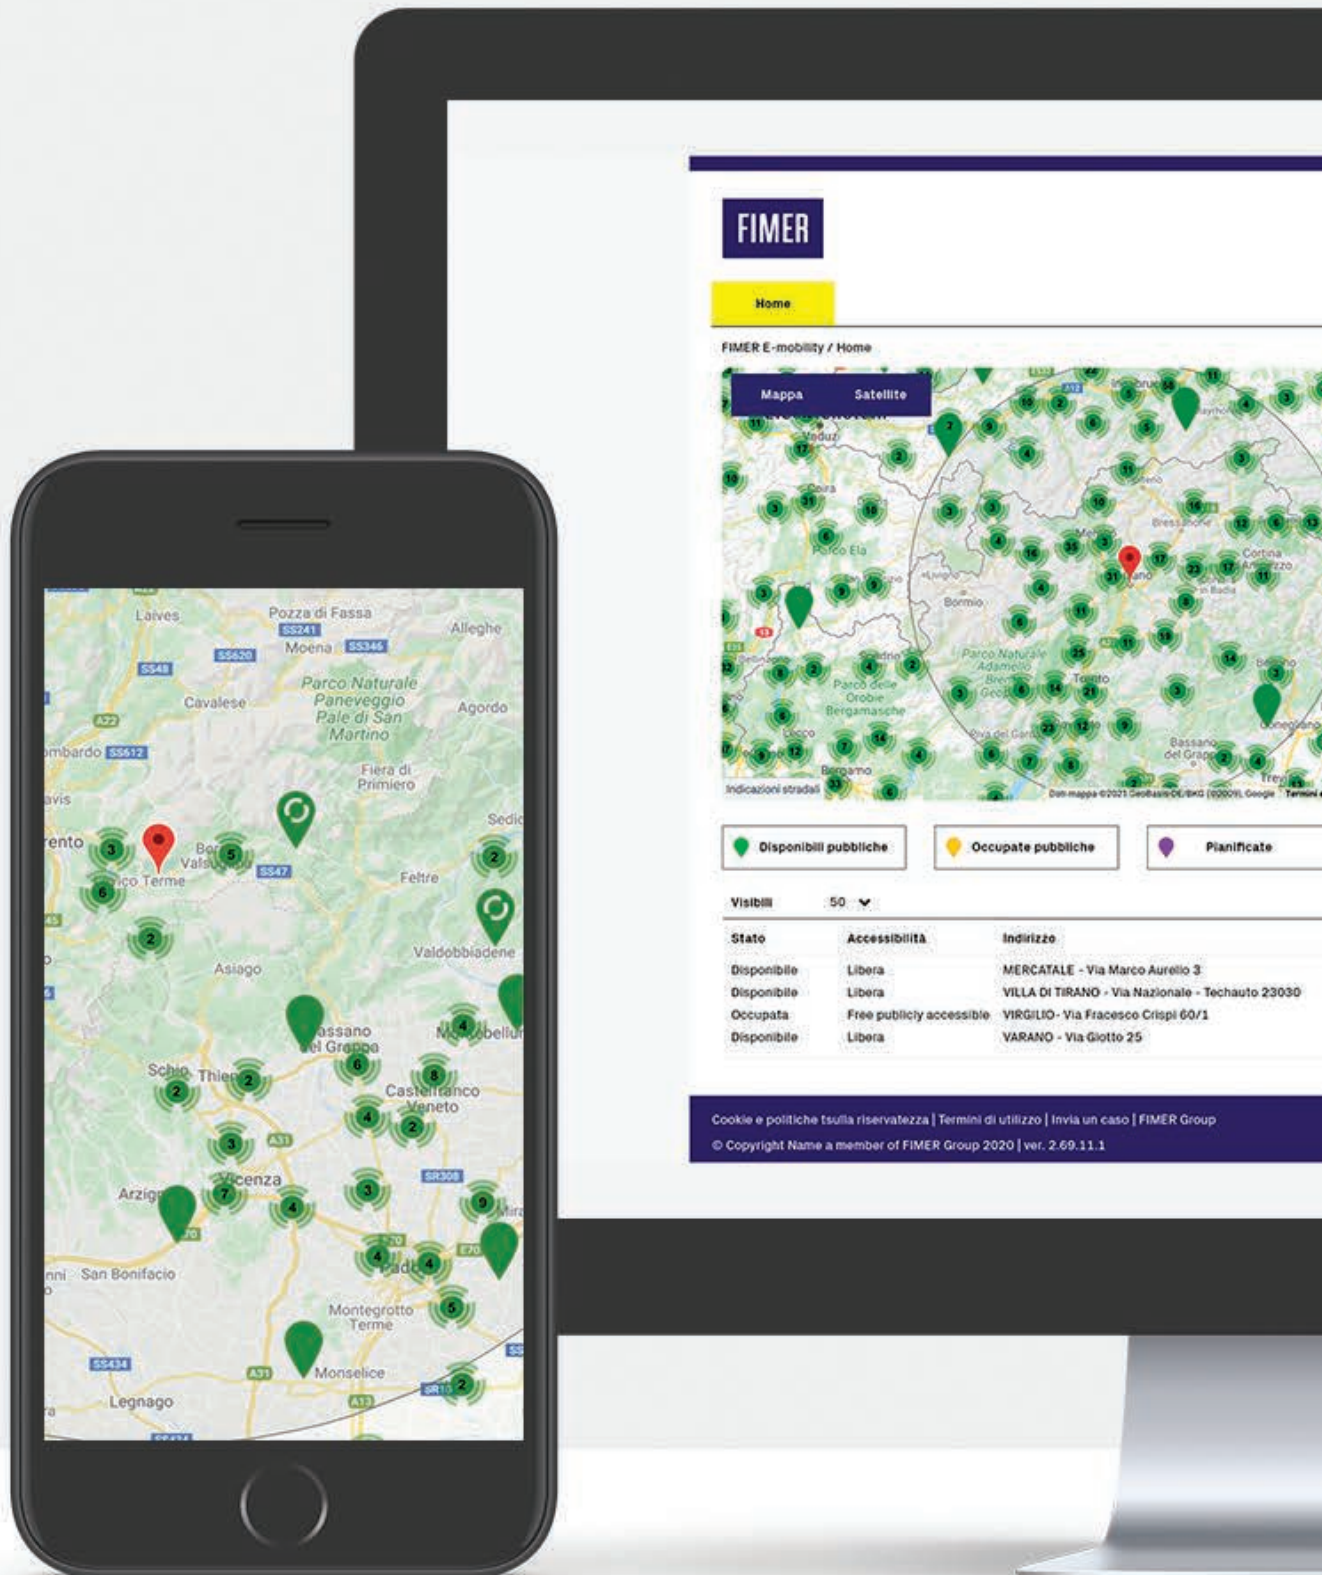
FIMER

Home

FIMER E-mobility / Home

Mappa Satellite

Indicazioni stradali

Disponibili pubbliche

Occupate pubbliche

Pianificate

Visibili 50

| Stato | Accessibilità | Indirizzo |
|---|---|---|
| Disponibile | Libera | MERCATALE - Via Marco Aurelio 3 |
| Disponibile | Libera | VILLA DI TIRANO - Via Nazionale - Techauto 23030 |
| Occupata | Free publicly accessible | VIRGILIO- Via Fracesco Crispi 60/1 |
| Disponibile | Libera | VARANO - Via Giotto 25 |

Cookie e politiche tsulla riservatezza | Termini di utilizzo | Invia un caso | FIMER Group

© Copyright Name a member of FIMER Group 2020 | ver. 2.69.11.1

Laives Pozza di Fassa Moena Alleghe Cavalese Parco Naturale Paneveggio Pale di San Martino Agordo Fiera di Primiero Feltre Valdobbiadene Asiago Bassano del Grappa Schio Thiene Castelfranco Veneto Vicenza Arzignano San Bonifacio Padova Montegrotto Terme Monselice Legnago